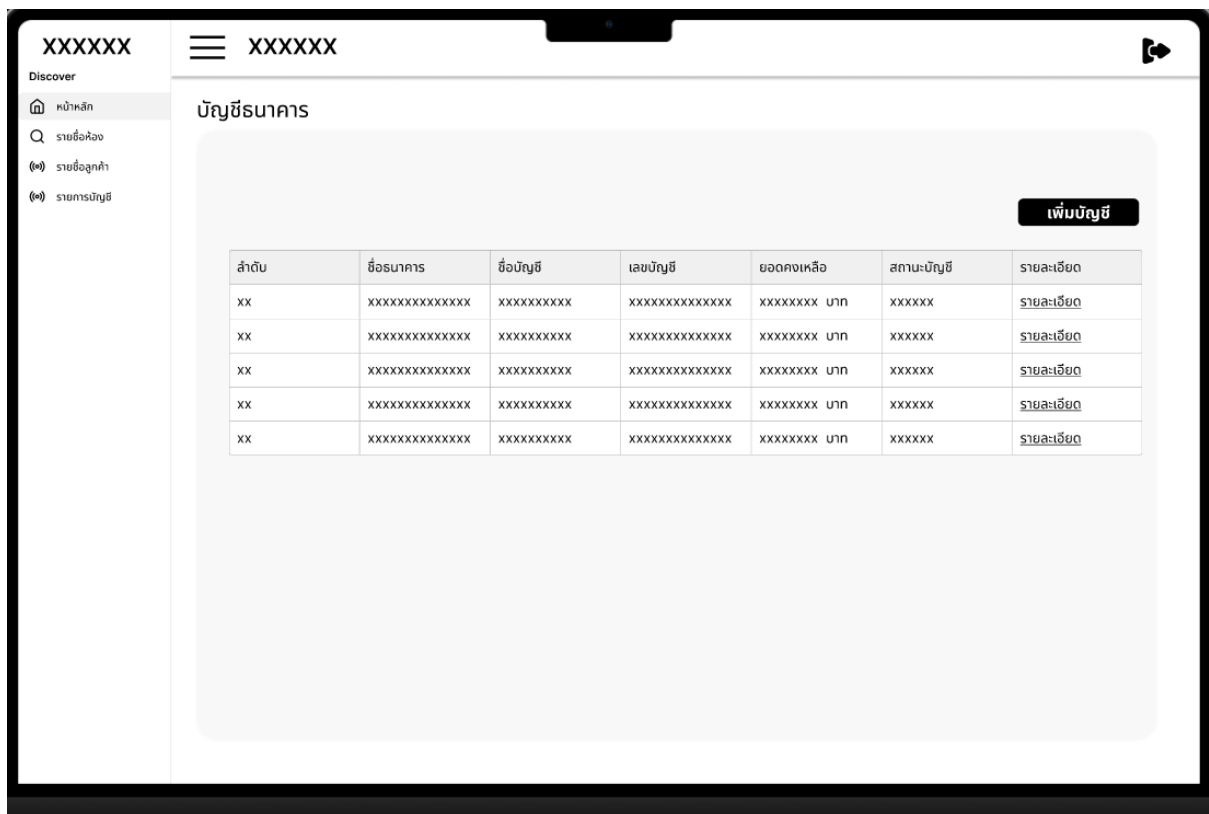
XXXXXX

Discover

หน้าหลัก

รายชื่อห้อง

รายชื่อลูกค้า

รายการบัญชี

XXXXXX

บัญชีธนาคาร

เพิ่มบัญชี

| ลำดับ | ชื่อธนาคาร | ชื่อบัญชี | เลขบัญชี | ยอดคงเหลือ | สถานะบัญชี | รายละเอียด |
|---|---|---|---|---|---|---|
| XX | XXXXXXXXXXXXXX | XXXXXXXXXX | XXXXXXXXXXXXXX | XXXXXXXX บาท | XXXXXX | รายละเอียด |
| XX | XXXXXXXXXXXXXX | XXXXXXXXXX | XXXXXXXXXXXXXX | XXXXXXXX บาท | XXXXXX | รายละเอียด |
| XX | XXXXXXXXXXXXXX | XXXXXXXXXX | XXXXXXXXXXXXXX | XXXXXXXX บาท | XXXXXX | รายละเอียด |
| XX | XXXXXXXXXXXXXX | XXXXXXXXXX | XXXXXXXXXXXXXX | XXXXXXXX บาท | XXXXXX | รายละเอียด |
| XX | XXXXXXXXXXXXXX | XXXXXXXXXX | XXXXXXXXXXXXXX | XXXXXXXX บาท | XXXXXX | รายละเอียด |